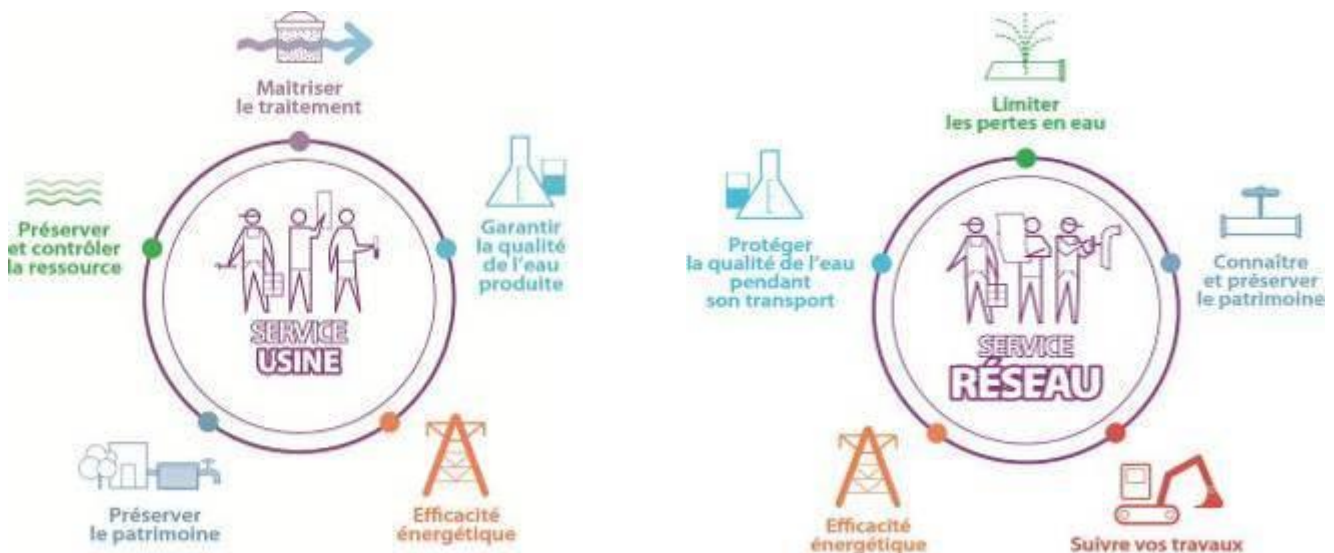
Maitriser le traitement

Garantir la qualité de l'eau produite

Préserver et contrôler la ressource

SERVICE USINE

Préserver le patrimoine

Efficacité énergétique

Limiter les pertes en eau

Protéger la qualité de l'eau pendant son transport

Connaître et préserver le patrimoine

SERVICE RÉSEAU

Efficacité énergétique

Suivre vos travaux